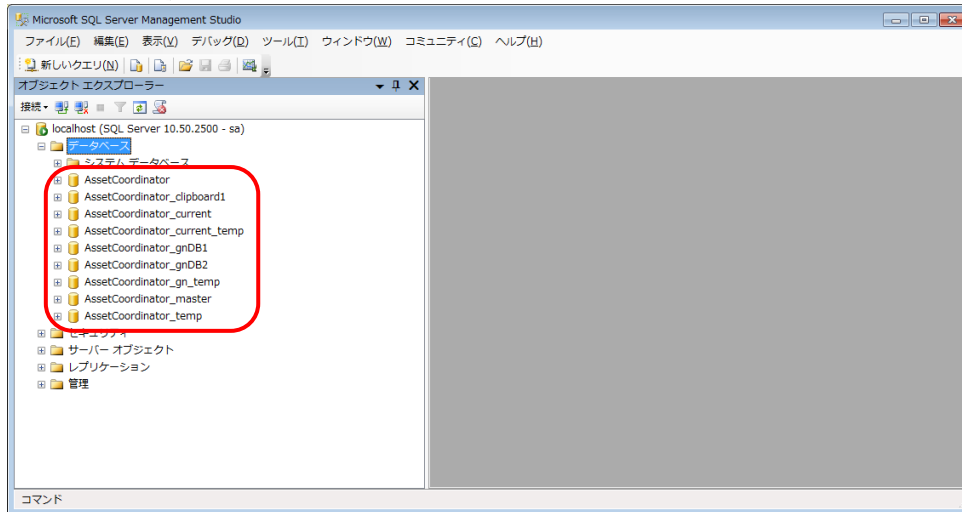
Microsoft SQL Server Management Studio

ファイル(F) 編集(E) 表示(V) デバッグ(D) ツール(T) ウィンドウ(W) コミュニティ(C) ヘルプ(H)

新しいクエリ(N)

オブジェクト エクスプローラー

接続

localhost (SQL Server 10.50.2500 - sa)
データベース
システム データベース
AssetCoordinator
AssetCoordinator_clipboard1
AssetCoordinator_current
AssetCoordinator_current_temp
AssetCoordinator_gnDB1
AssetCoordinator_gnDB2
AssetCoordinator_gn_temp
AssetCoordinator_master
AssetCoordinator_temp
セキュリティ
サーバー オブジェクト
レプリケーション
管理

コマンド